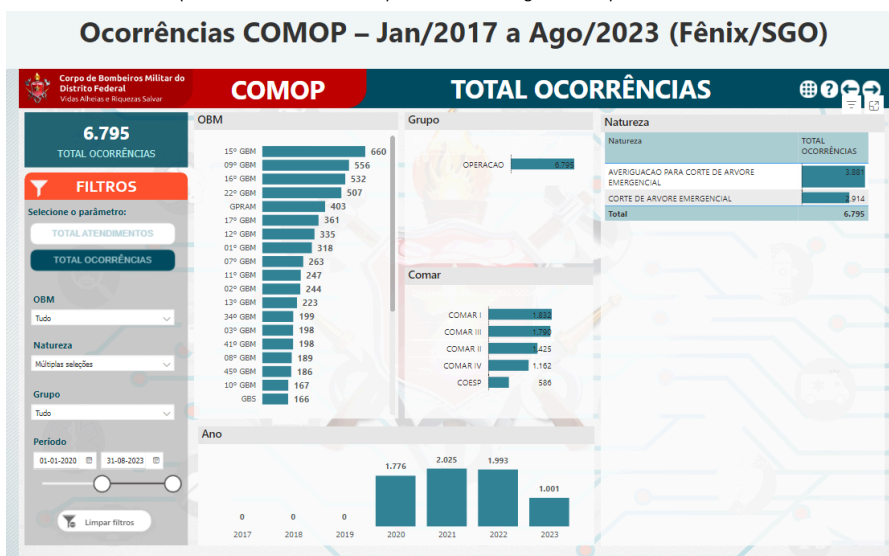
Ocorrências COMOP – Jan/2017 a Ago/2023 (Fênix/SGO)

Corpo de Bombeiros Militar do Distrito Federal
Vidas Alheias e Riquezas Salvar

COMOP

TOTAL OCORRÊNCIAS

6.795
TOTAL OCORRÊNCIAS

FILTROS

Selecione o parâmetro:

TOTAL ATENDIMENTOS

TOTAL OCORRÊNCIAS

OBM
Tudo

Natureza
Múltiplas seleções

Grupo
Tudo

Período
01-01-2020
31-08-2023

Limpar filtros

OBM

| OBM | Valor |
|---|---|
| 15º GBM | 660 |
| 09º GBM | 556 |
| 16º GBM | 532 |
| 22º GBM | 507 |
| GPRAM | 403 |
| 17º GBM | 361 |
| 12º GBM | 335 |
| 01º GBM | 318 |
| 07º GBM | 263 |
| 11º GBM | 247 |
| 02º GBM | 244 |
| 13º GBM | 223 |
| 34º GBM | 199 |
| 03º GBM | 198 |
| 41º GBM | 198 |
| 08º GBM | 189 |
| 45º GBM | 186 |
| 10º GBM | 167 |
| GBS | 166 |

Grupo

| Grupo | Valor |
|---|---|
| OPERACAO | 6.795 |

Comar

| Comar | Valor |
|---|---|
| COMAR I | 1.833 |
| COMAR III | 1.790 |
| COMAR II | 1.425 |
| COMAR IV | 1.162 |
| COESP | 586 |

Natureza

| Natureza | TOTAL OCORRÊNCIAS |
|---|---|
| AVERIGUACAO PARA CORTE DE ARVORE EMERGENCIAL | 3.881 |
| CORTE DE ARVORE EMERGENCIAL | 2.914 |
| Total | 6.795 |

Ano

| Ano | Valor |
|---|---|
| 2017 | 0 |
| 2018 | 0 |
| 2019 | 0 |
| 2020 | 1.776 |
| 2021 | 2.025 |
| 2022 | 1.993 |
| 2023 | 1.001 |